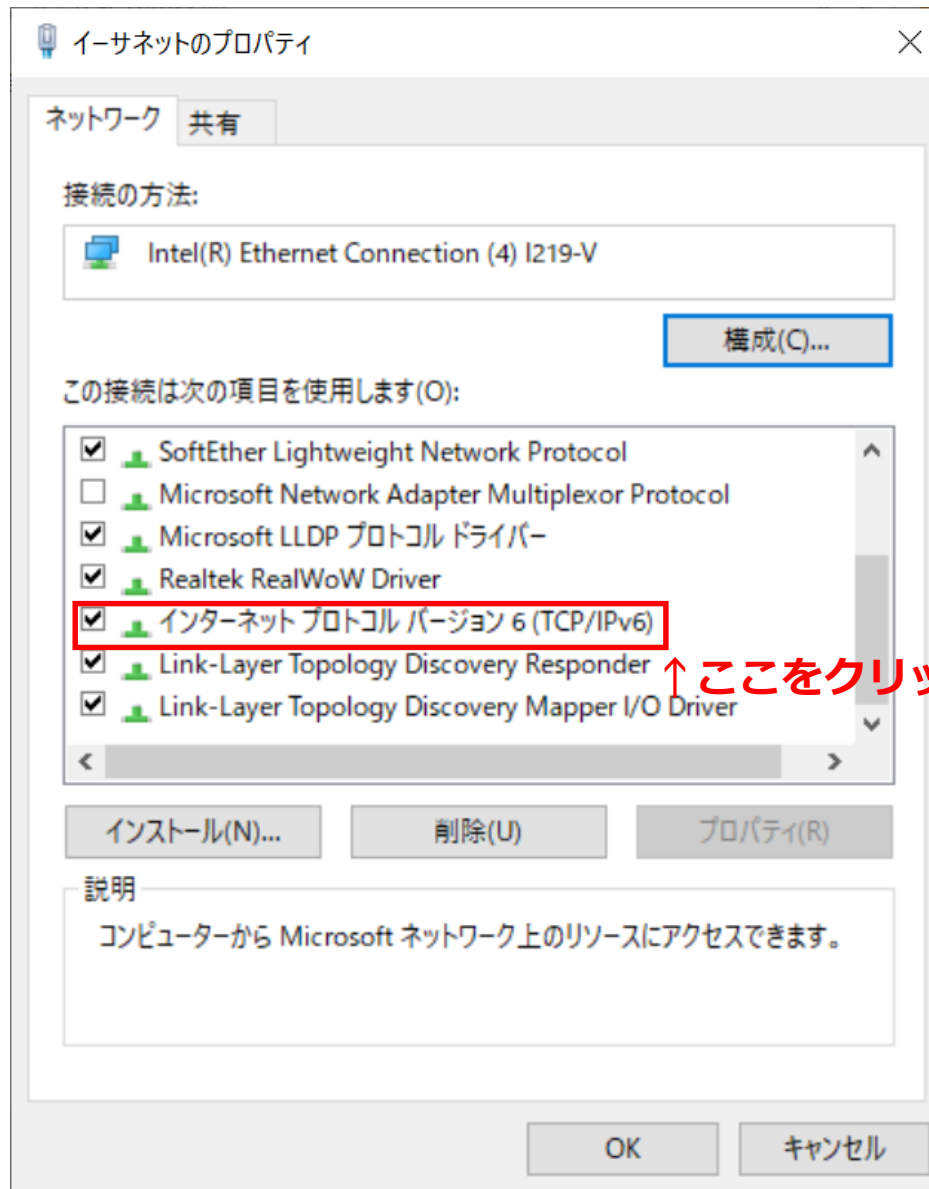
イーサネットのプロパティ

ネットワーク　共有

接続の方法:

Intel(R) Ethernet Connection (4) I219-V

構成(C)...

この接続は次の項目を使用します(O):

SoftEther Lightweight Network Protocol
Microsoft Network Adapter Multiplexor Protocol
Microsoft LLDP プロトコル ドライバー
Realtek RealWoW Driver
インターネット プロトコル バージョン 6 (TCP/IPv6)
Link-Layer Topology Discovery Responder
Link-Layer Topology Discovery Mapper I/O Driver

↑ここをクリッ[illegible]

インストール(N)...　削除(U)　プロパティ(R)

説明

コンピューターから Microsoft ネットワーク上のリソースにアクセスできます。

OK　キャンセル